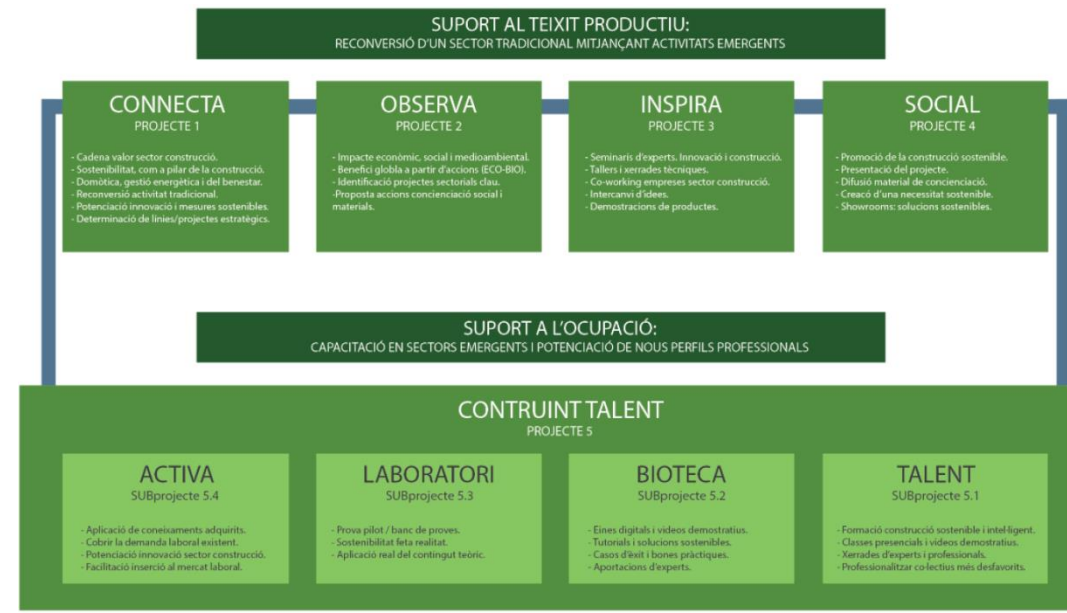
SUPORT AL TEIXIT PRODUCTIU:
RECONVERSIÓ D'UN SECTOR TRADICIONAL MITJANÇANT ACTIVITATS EMERGENTS

CONNECTA
PROJECTE 1

- Cadena valor sector construcció.
- Sostenibilitat, com a pilar de la construcció.
- Domòtica, gestió energètica i del benestar.
- Reconversió activitat tradicional.
- Potenciació innovació i mesures sostenibles.
- Determinació de línies/projectes estratègics.

OBSERVA
PROJECTE 2

- Impacte econòmic, social i medioambiental.
- Benefici globla a partir d'accions (ECO-BIO).
- Identificació projectes sectorials clau.
-Proposta accions conciencïació social i materials.

INSPIRA
PROJECTE 3

- Seminaris d'experts. Innovació i construcció.
- Tallers i xerrades tècniques.
- Co-working empreses sector construcció.
- Intercanvi d'idees.
- Demostracions de productes.

SOCIAL
PROJECTE 4

- Promoció de la construcció sostenible.
- Presentació del projecte.
- Difusió material de conciencïació.
- Creació d'una necessitat sostenible.
- Showrooms: solucions sostenibles.

SUPORT A L'OCUPACIÓ:
CAPACITACIÓ EN SECTORS EMERGENTS I POTENCIACIÓ DE NOUS PERFILS PROFESSIONALS

CONTRUINT TALENT
PROJECTE 5

ACTIVA
SUBprojecte 5.4

- Aplicació de coneixaments adquirits.
- Cobrir la demanda laboral existent.
- Potenciació innovació sector construcció.
- Facilitació inserció al mercat laboral.

LABORATORI
SUBprojecte 5.3

- Prova pilot / banc de proves.
- Sostenibilitat feta realitat.
- Aplicació real del contingut teòric.

BIOTECA
SUBprojecte 5.2

- Eines digitals i videos demostratius.
- Tutorials i solucions sostenibles.
- Casos d'èxit i bones pràctiques.
- Aportacions d'experts.

TALENT
SUBprojecte 5.1

- Formació construcció sostenible i intel·ligent.
- Classes presencials i videos demostratius.
- Xerrades d'experts i professionals.
- Professionalitzar co·lectius més desfavorits.